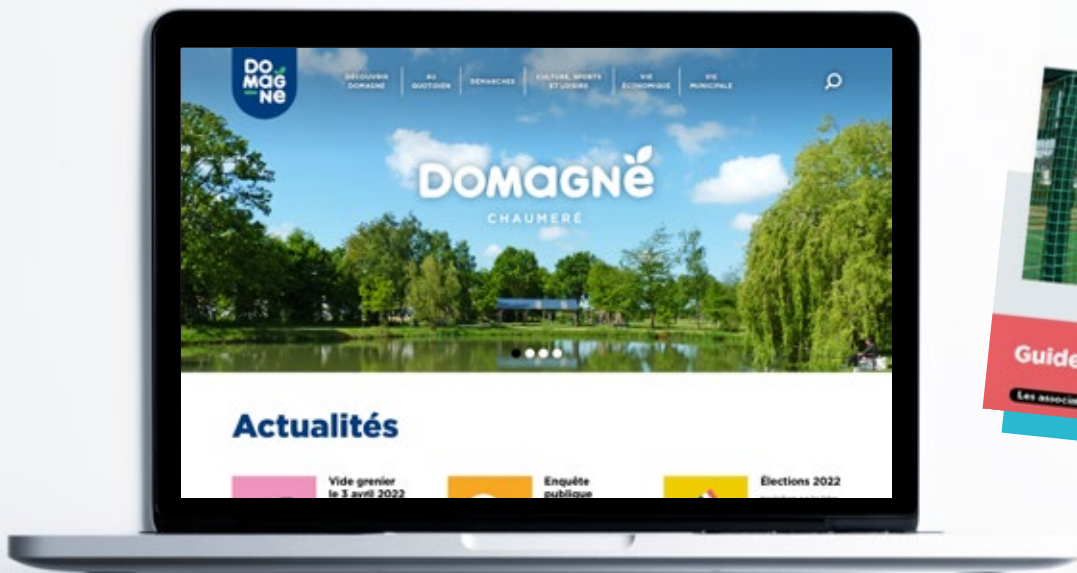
DO MAG NE

DÉCOUVRIR DOMAGNÉ | AU QUOTIDIEN | DÉMARCHES | CULTURE, SPORTS ET LOISIRS | VIE ÉCONOMIQUE | VIE MUNICIPALE

DOMAGNÉ

CHAUMERÉ

Actualités

Vide grenier le 3 avril 2022

Enquête publique

Élections 2022

Guide

Les associ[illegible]